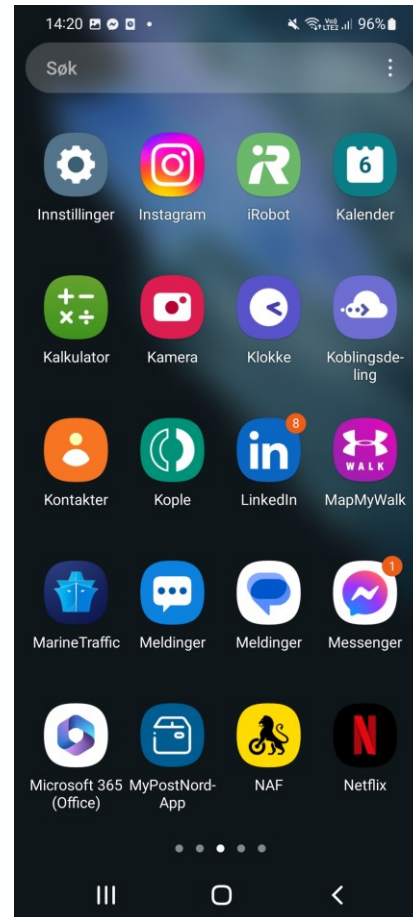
14:20 96%

Søk

Innstillinger
Instagram
iRobot
6
Kalender

Kalkulator
Kamera
Klokke
Koblingsdeling

Kontakter
Kople
8
LinkedIn
WALK
MapMyWalk

MarineTraffic
Meldinger
Meldinger
1
Messenger

Microsoft 365 (Office)
MyPostNord-App
NAF
Netflix